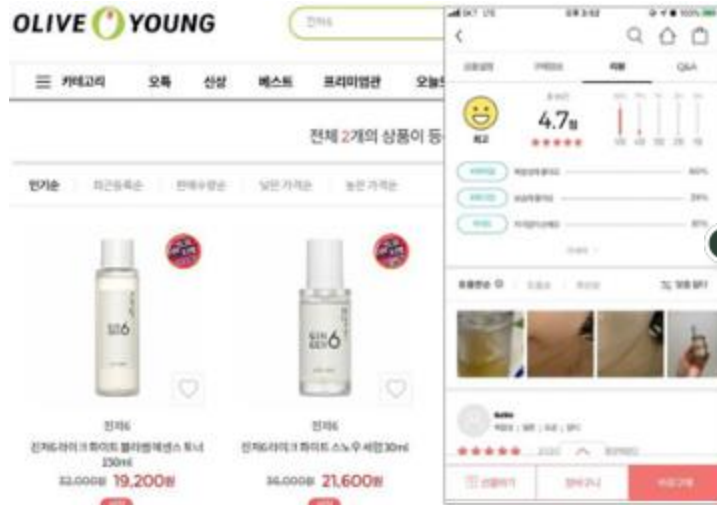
OLIVE YOUNG

진저6

카테고리 오특 신상 베스트 프리미엄관 오늘

전체 2개의 상품이 등

인기순 최근등록순 판매수량순 낮은 가격순 높은 가격순

진저6
진저6라이크화이트 블라썸에센스 토너 230ml
32,000원 19,200원

진저6
진저6라이크화이트 스노우 세럼30ml
36,000원 21,600원

SKT LTE 오후 3:52 100%

상품설명 구매정보 리뷰 Q&A

최고
4.7점
★★★★★

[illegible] 80%
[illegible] 39%
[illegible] 81%

포토리뷰

★★★★★

선물하기 장바구니 바로구매